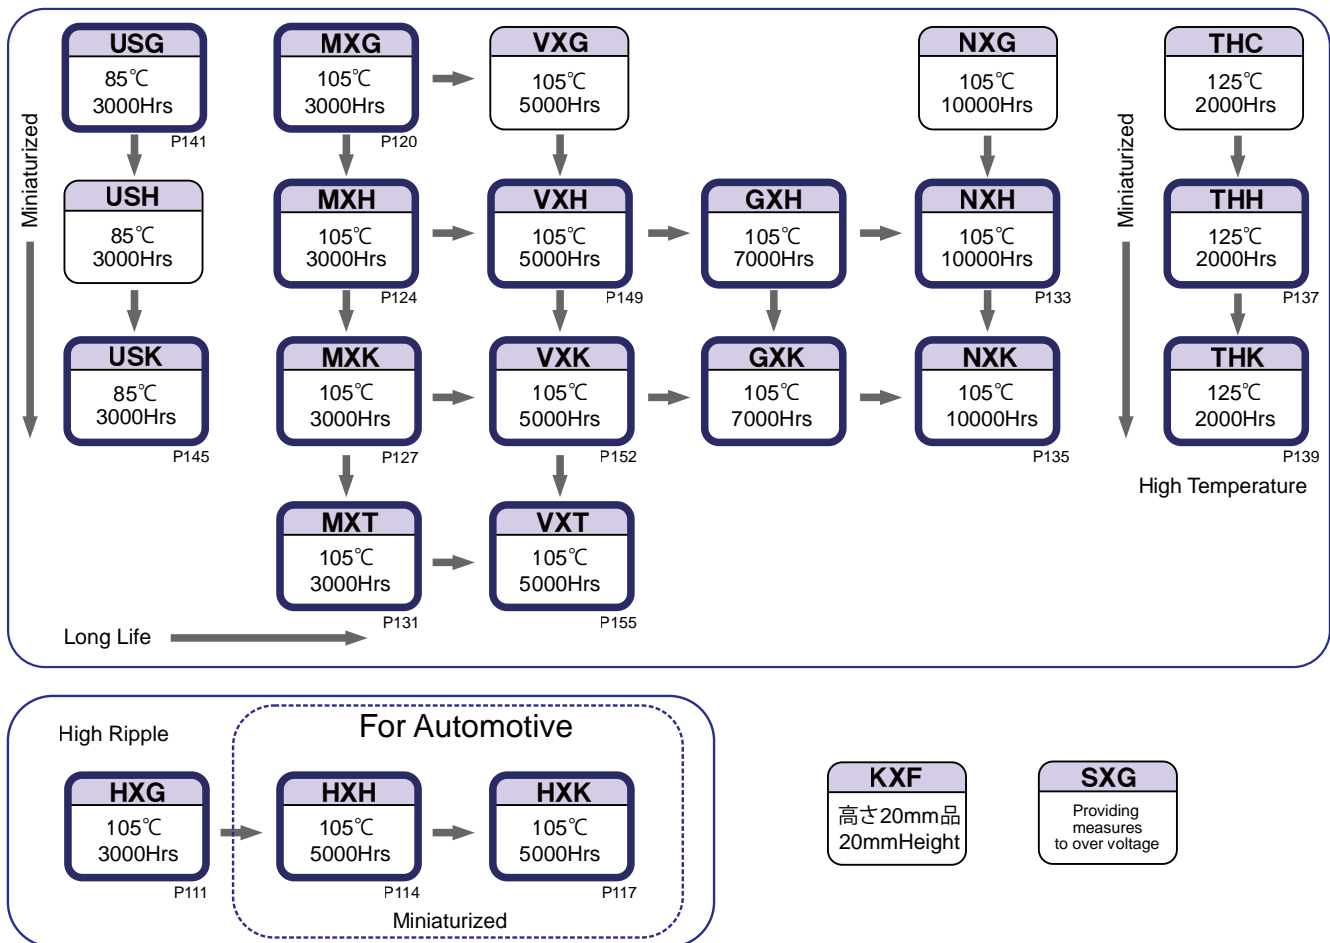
Miniaturized

USG
85℃
3000Hrs
P141

MXG
105℃
3000Hrs
P120

VXG
105℃
5000Hrs

NXG
105℃
10000Hrs

Miniaturized

THC
125℃
2000Hrs

USH
85℃
3000Hrs

MXH
105℃
3000Hrs
P124

VXH
105℃
5000Hrs
P149

GXH
105℃
7000Hrs

NXH
105℃
10000Hrs
P133

THH
125℃
2000Hrs
P137

USK
85℃
3000Hrs
P145

MXK
105℃
3000Hrs
P127

VXK
105℃
5000Hrs
P152

GXK
105℃
7000Hrs

NXK
105℃
10000Hrs
P135

THK
125℃
2000Hrs
P139

High Temperature

MXT
105℃
3000Hrs
P131

VXT
105℃
5000Hrs
P155

Long Life

High Ripple

For Automotive

HXG
105℃
3000Hrs
P111

HXH
105℃
5000Hrs
P114

HXK
105℃
5000Hrs
P117

Miniaturized

KXF
高さ20mm品
20mmHeight

SXG
Providing measures to over voltage